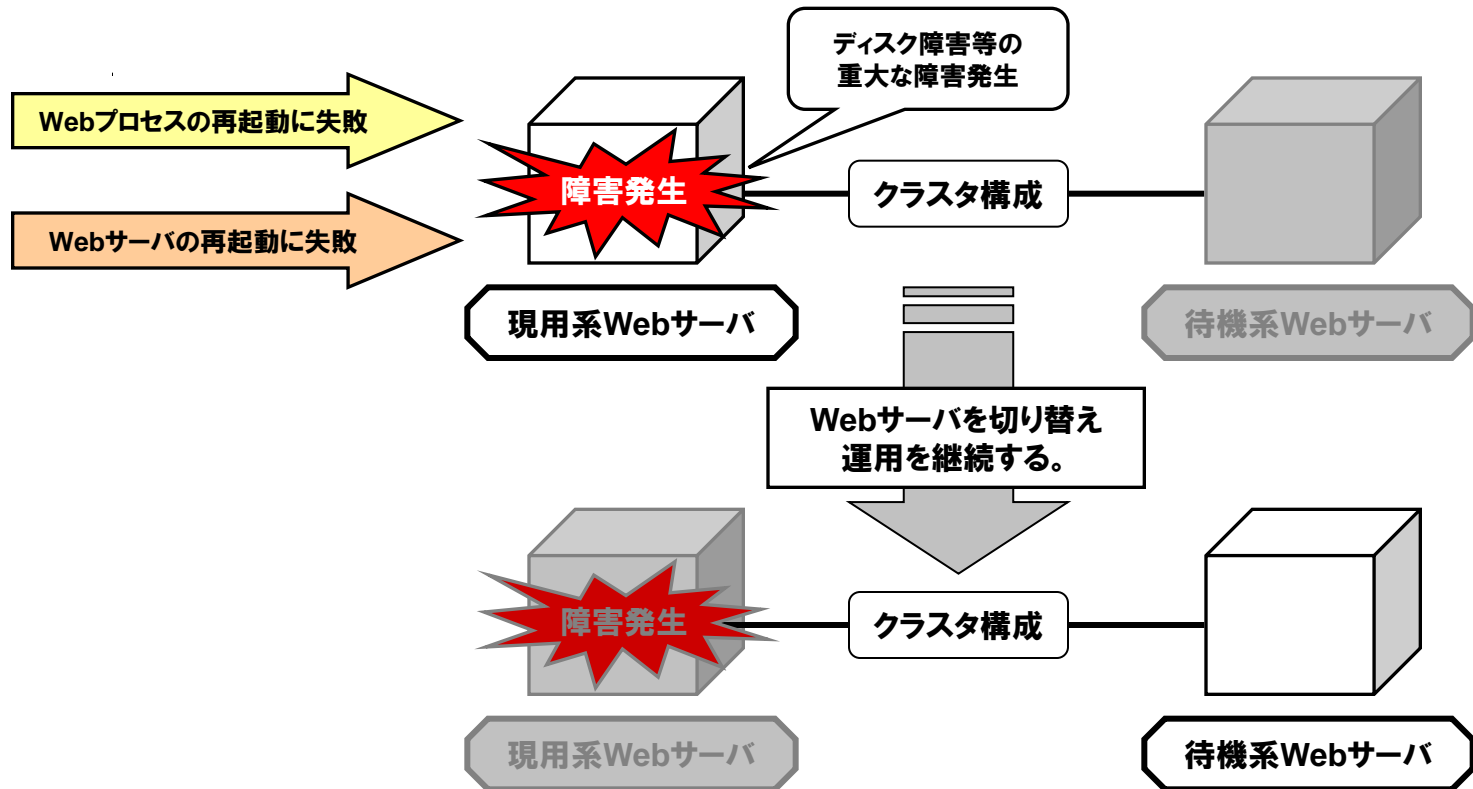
ディスク障害等の重大な障害発生

Webプロセスの再起動に失敗

障害発生

クラスタ構成

Webサーバの再起動に失敗

現用系Webサーバ

待機系Webサーバ

Webサーバを切り替え運用を継続する。

障害発生

クラスタ構成

現用系Webサーバ

待機系Webサーバ